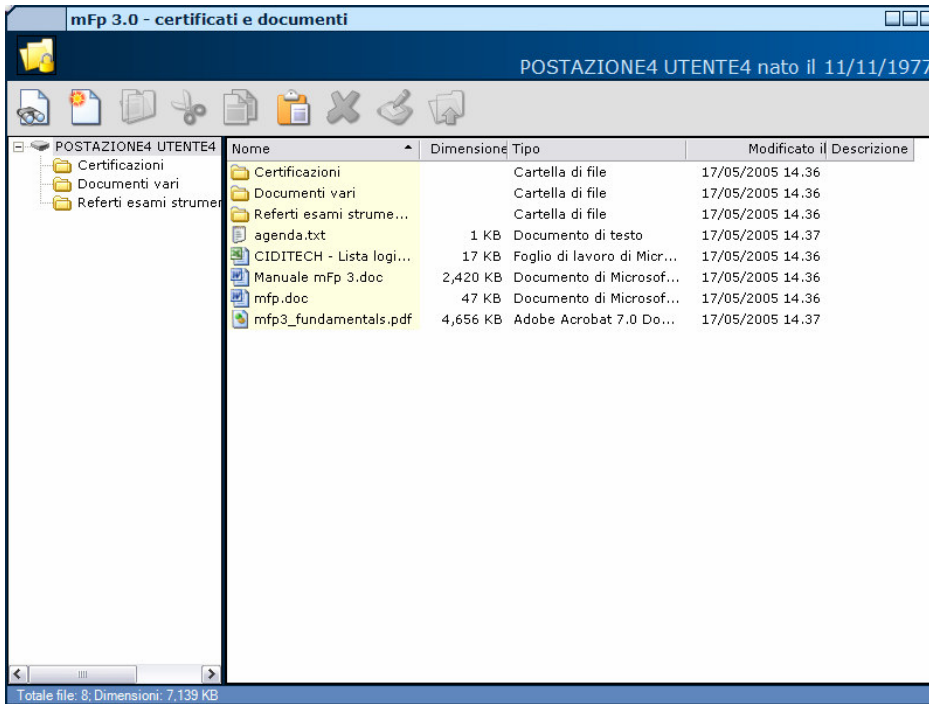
mFp 3.0 - certificati e documenti

POSTAZIONE4 UTENTE4 nato il 11/11/1977

POSTAZIONE4 UTENTE4
Certificazioni
Documenti vari
Referti esami strumer

| Nome | Dimensione | Tipo | Modificato il | Descrizione |
|---|---|---|---|---|
| Certificazioni | | Cartella di file | 17/05/2005 14.36 | |
| Documenti vari | | Cartella di file | 17/05/2005 14.36 | |
| Referti esami strume... | | Cartella di file | 17/05/2005 14.36 | |
| agenda.txt | 1 KB | Documento di testo | 17/05/2005 14.37 | |
| CIDITECH - Lista logi... | 17 KB | Foglio di lavoro di Micr... | 17/05/2005 14.36 | |
| Manuale mFp 3.doc | 2,420 KB | Documento di Microsof... | 17/05/2005 14.36 | |
| mfp.doc | 47 KB | Documento di Microsof... | 17/05/2005 14.36 | |
| mfp3_fundamentals.pdf | 4,656 KB | Adobe Acrobat 7.0 Do... | 17/05/2005 14.37 | |

Totale file: 8; Dimensioni: 7,139 KB